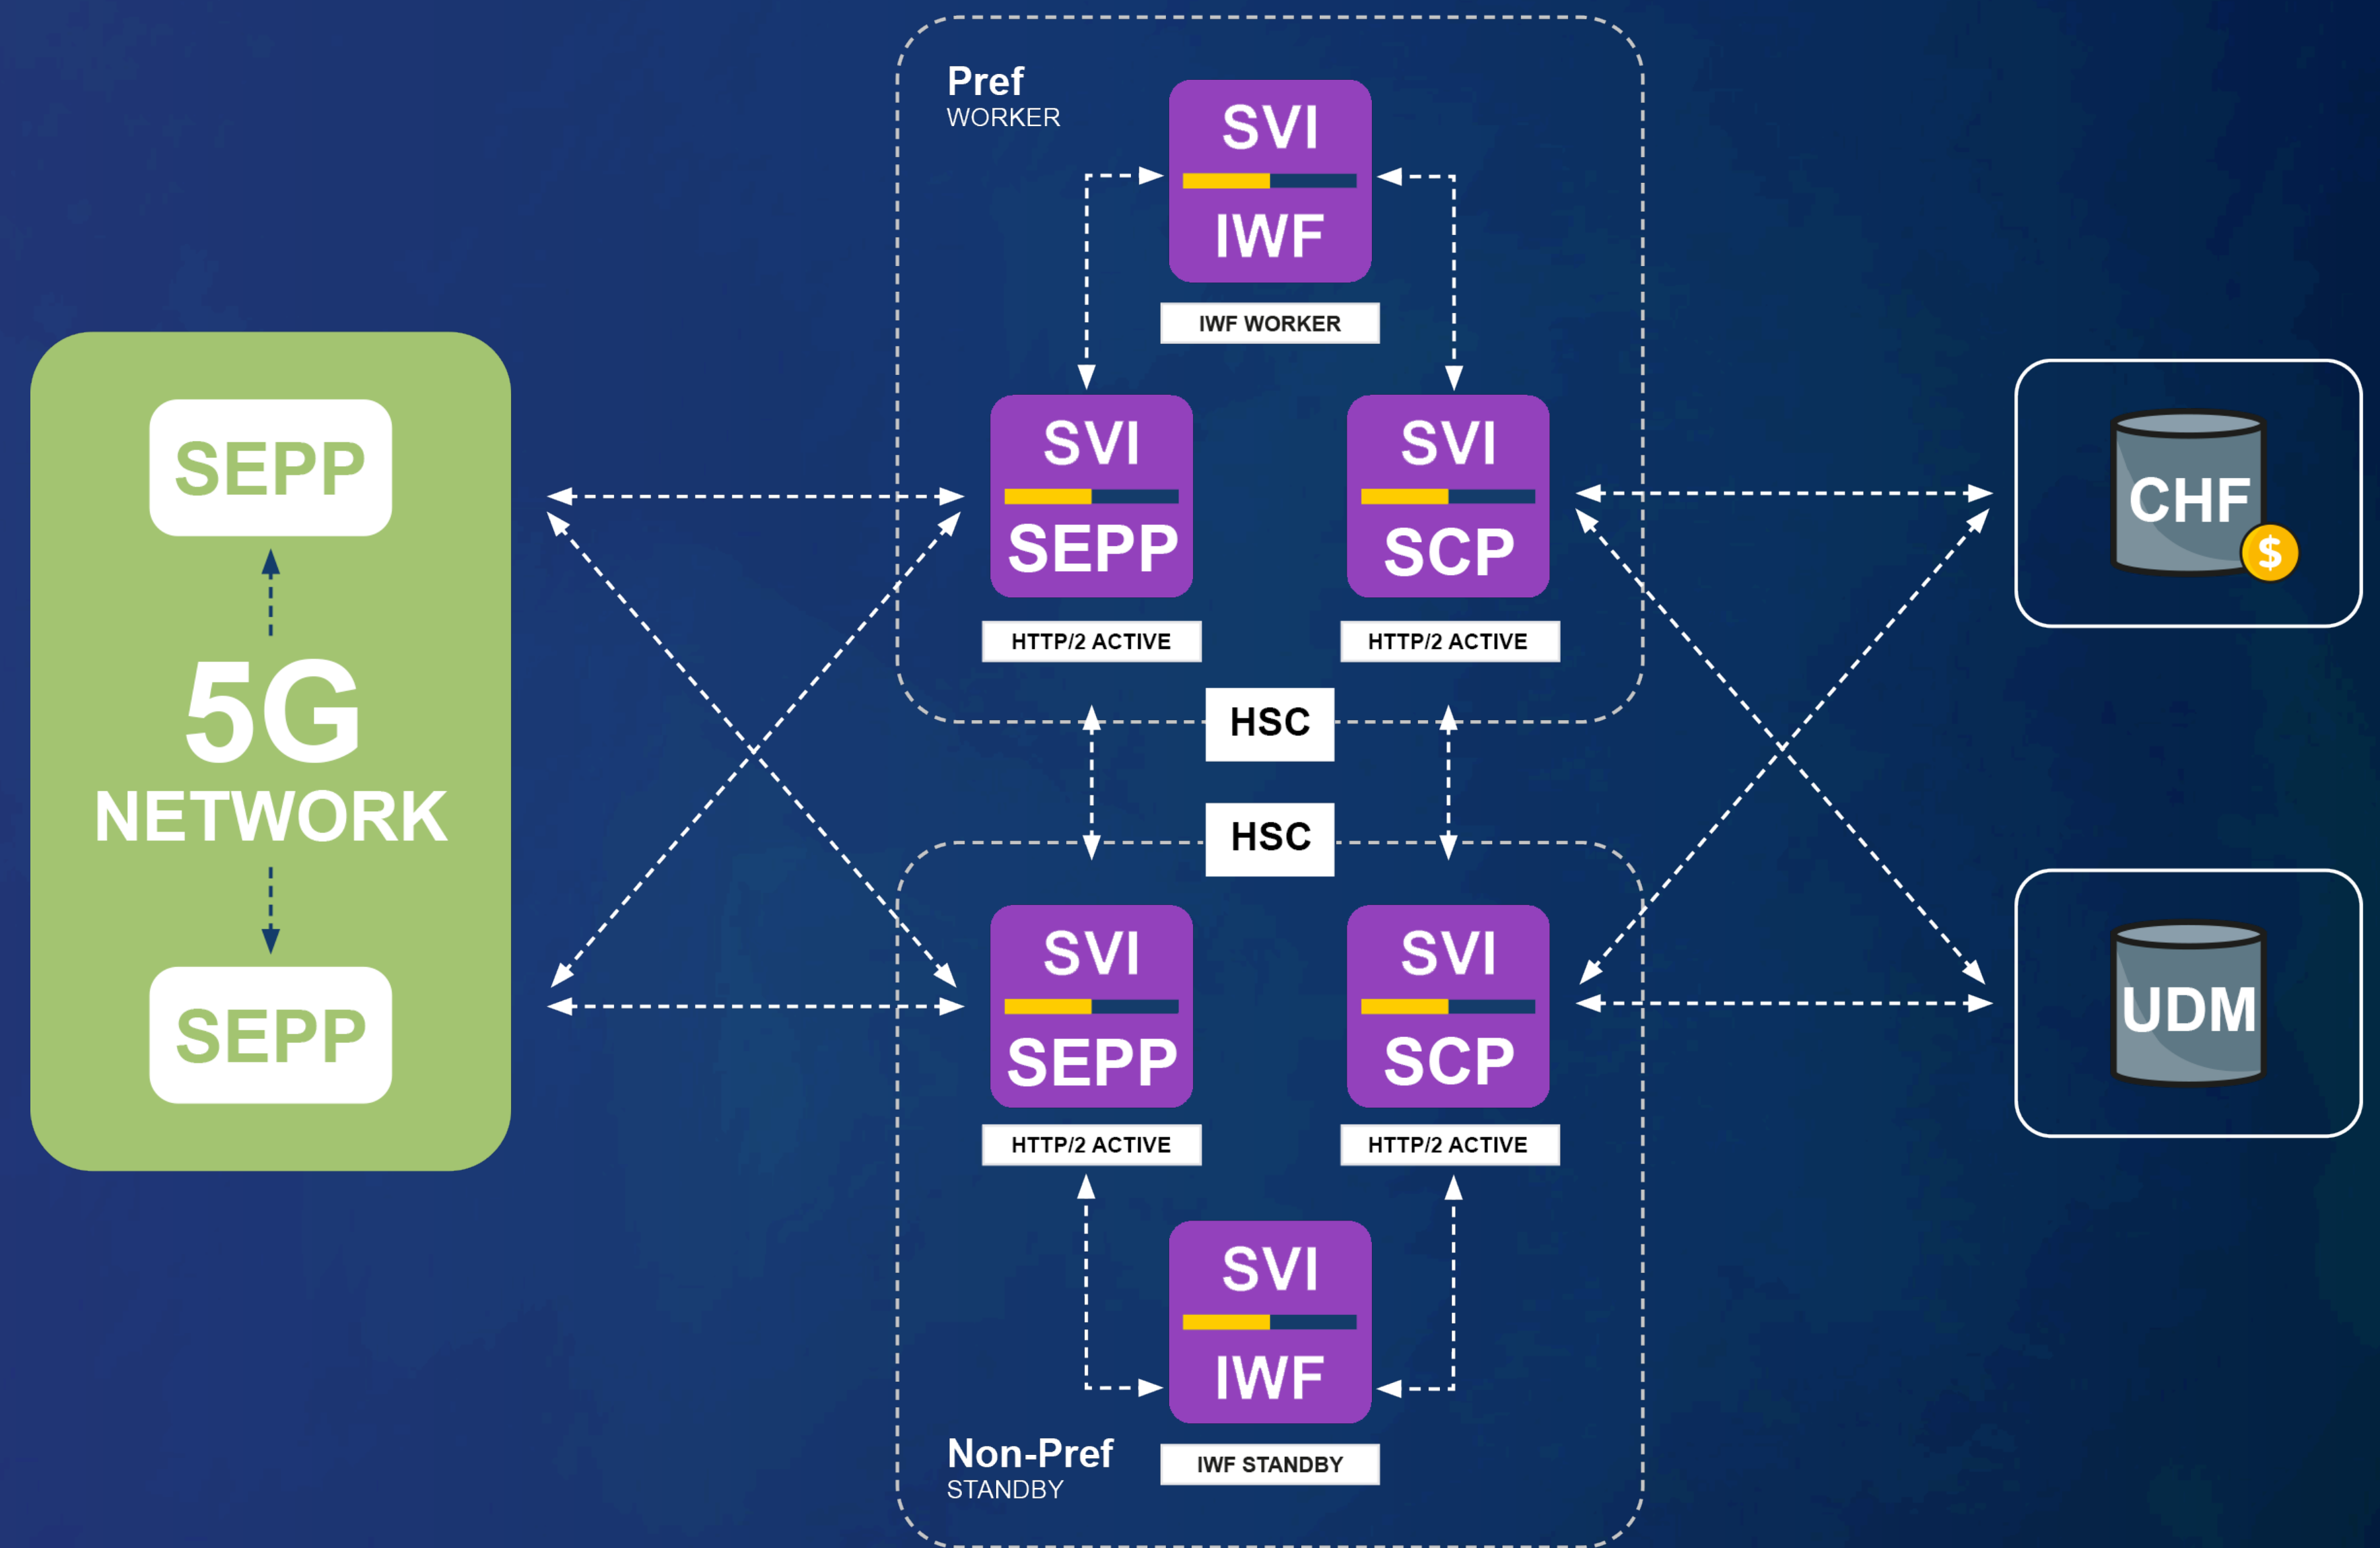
SEPP

5G
NETWORK

SEPP

Pref
WORKER

SVI
IWF
IWF WORKER

SVI
SEPP
HTTP/2 ACTIVE

SVI
SCP
HTTP/2 ACTIVE

HSC

HSC

SVI
SEPP
HTTP/2 ACTIVE

SVI
SCP
HTTP/2 ACTIVE

SVI
IWF
IWF STANDBY

Non-Pref
STANDBY

CHF
$

UDM